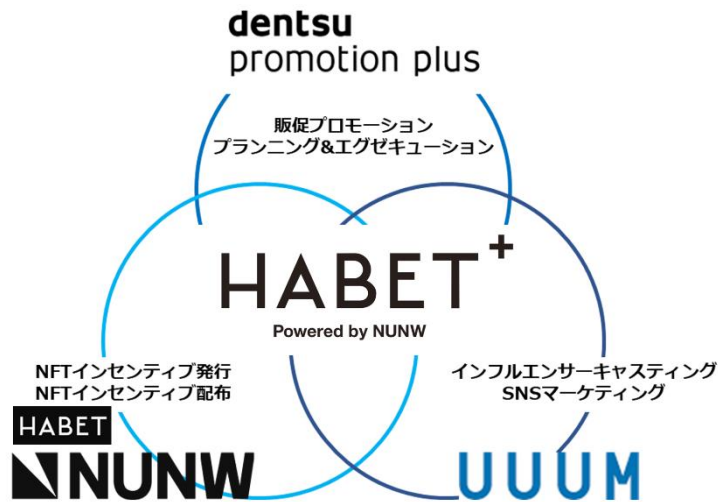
dentsu
promotion plus

販促プロモーション
プランニング&エグゼキューション

HABET⁺
Powered by NUNW

NFTインセンティブ発行
NFTインセンティブ配布

HABET
NUNW

インフルエンサーキャスティング
SNSマーケティング

UUUM